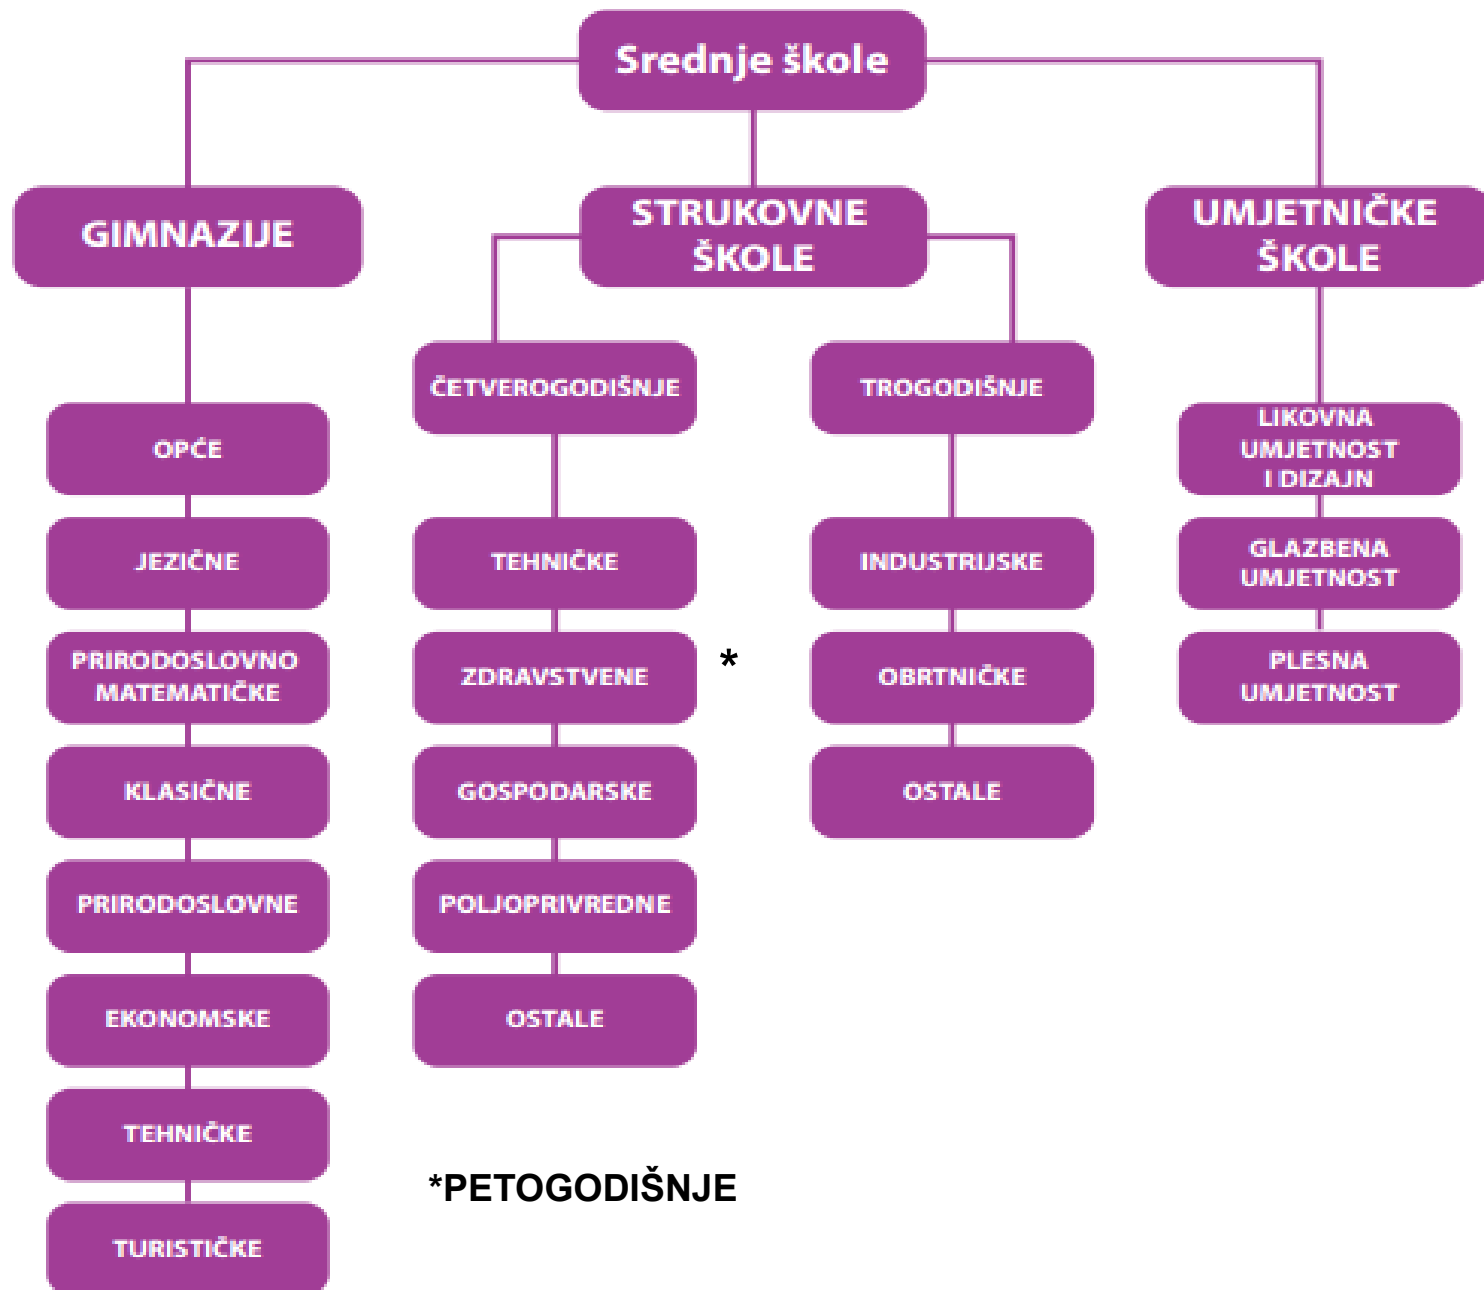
Srednje škole

GIMNAZIJE

OPĆE

JEZIČNE

PRIRODOSLOVNO MATEMATIČKE

KLASIČNE

PRIRODOSLOVNE

EKONOMSKE

TEHNIČKE

TURISTIČKE

STRUKOVNE ŠKOLE

ČETVEROGODIŠNJE

TEHNIČKE

ZDRAVSTVENE *

GOSPODARSKE

POLJOPRIVREDNE

OSTALE

TROGODIŠNJE

INDUSTRIJSKE

OBRTNIČKE

OSTALE

UMJETNIČKE ŠKOLE

LIKOVNA UMJETNOST I DIZAJN

GLAZBENA UMJETNOST

PLESNA UMJETNOST

*PETOGODIŠNJE